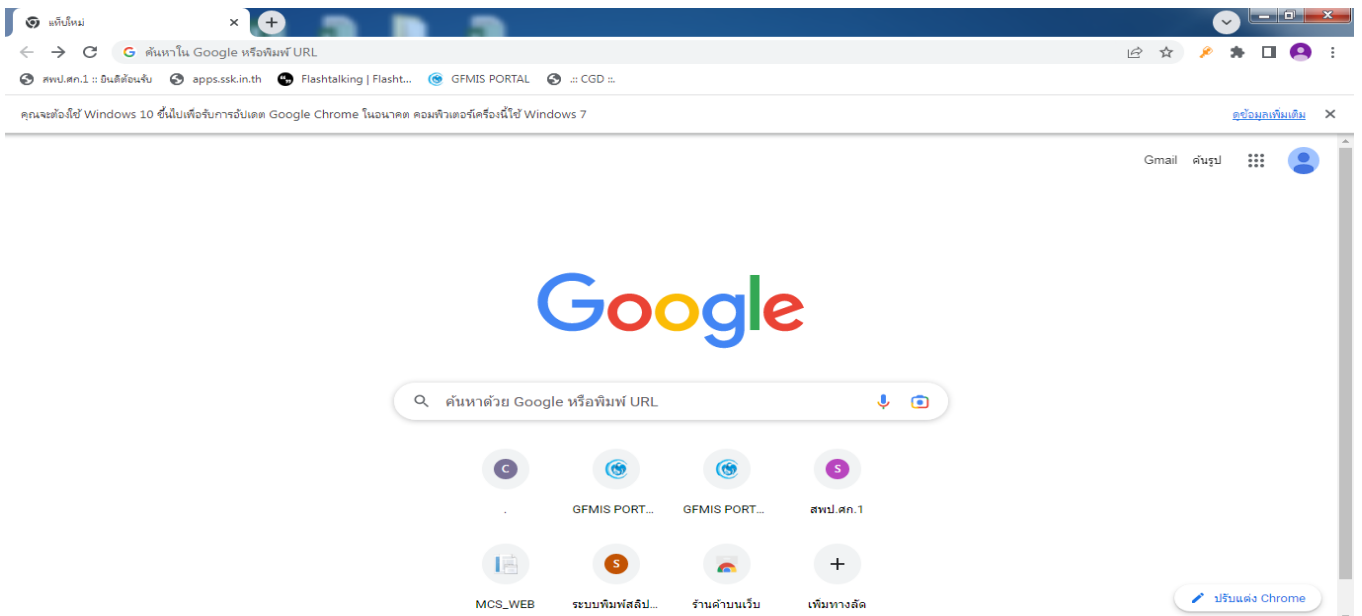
แท็บใหม่

ค้นหาใน Google หรือพิมพ์ URL

สพป.ศก.1 :: ยินดีต้อนรับ
apps.ssk.in.th
Flashtalking | Flasht...
GFMIS PORTAL
.:: CGD ::.

คุณจะต้องใช้ Windows 10 ขึ้นไปเพื่อรับการอัปเดต Google Chrome ในอนาคต คอมพิวเตอร์เครื่องนี้ใช้ Windows 7
ดูข้อมูลเพิ่มเติม

Gmail
ค้นรูป

Google

ค้นหาด้วย Google หรือพิมพ์ URL

C
.
GFMIS PORT...
GFMIS PORT...
S
สพป.ศก.1
MCS_WEB
S
ระบบพิมพ์สลิป...
ร้านค้าบนเว็บ
+
เพิ่มทางลัด

ปรับแต่ง Chrome